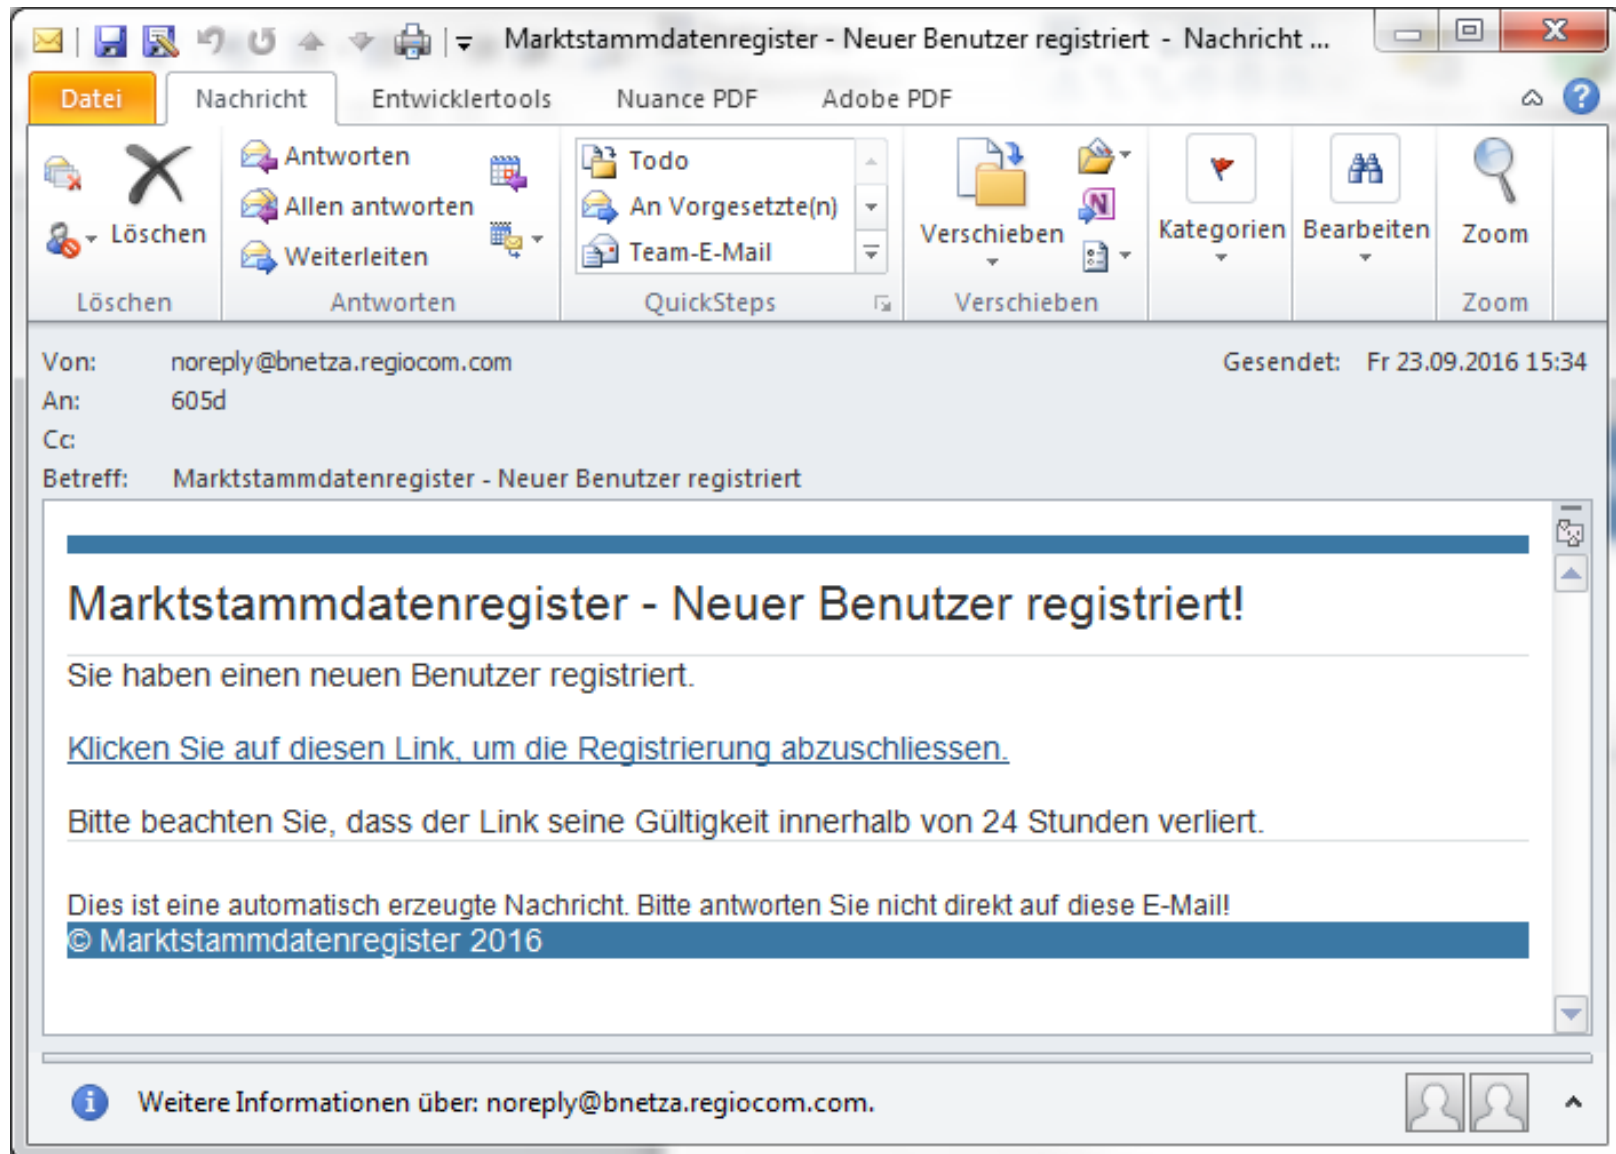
Marktstammdatenregister - Neuer Benutzer registriert - Nachricht ...

Datei Nachricht Entwicklertools Nuance PDF Adobe PDF

Löschen
Antworten
Allen antworten
Weiterleiten
Todo
An Vorgesetzte(n)
Team-E-Mail
Verschieben
Kategorien
Bearbeiten
Zoom

Löschen Antworten QuickSteps Verschieben Zoom

Von: noreply@bnetza.regiocom.com
Gesendet: Fr 23.09.2016 15:34
An: 605d
Cc:
Betreff: Marktstammdatenregister - Neuer Benutzer registriert

Marktstammdatenregister - Neuer Benutzer registriert!

Sie haben einen neuen Benutzer registriert.

Klicken Sie auf diesen Link, um die Registrierung abzuschliessen.

Bitte beachten Sie, dass der Link seine Gültigkeit innerhalb von 24 Stunden verliert.

Dies ist eine automatisch erzeugte Nachricht. Bitte antworten Sie nicht direkt auf diese E-Mail!
© Marktstammdatenregister 2016

Weitere Informationen über: noreply@bnetza.regiocom.com.